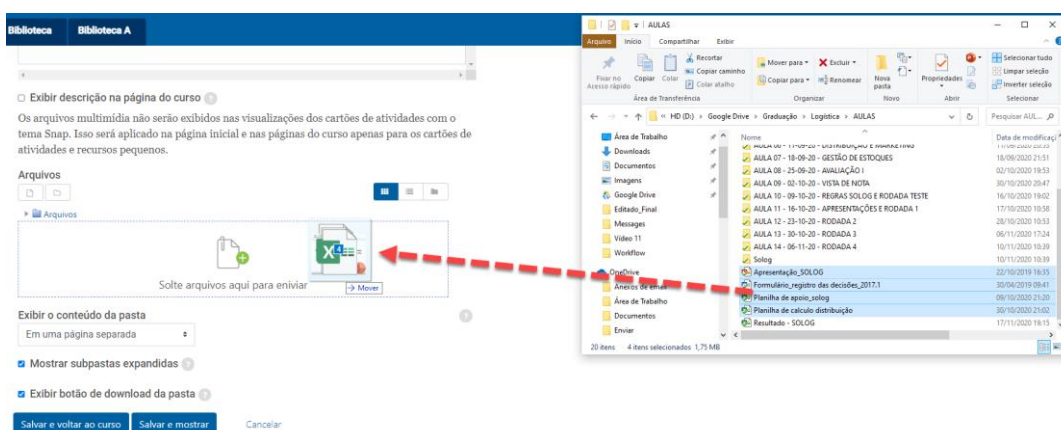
Biblioteca Biblioteca A

Exibir descrição na página do curso

Os arquivos multimídia não serão exibidos nas visualizações dos cartões de atividades com o tema Snap. Isso será aplicado na página inicial e nas páginas do curso apenas para os cartões de atividades e recursos pequenos.

Arquivos

Arquivos

Solte arquivos aqui para enviar

→ Mover

Exibir o conteúdo da pasta

Em uma página separada

Mostrar subpastas expandidas

Exibir botão de download da pasta

Salvar e voltar ao curso Salvar e mostrar Cancelar

AULAS

Arquivo Início Compartilhar Exibir

Fixar no Acesso rápido Copiar Colar Recortar Copiar caminho Colar atalho Área de Transferência

Mover para Excluir Copiar para Renomear Organizar

Nova pasta Novo

Propriedades Abrir

Selecionar tudo Limpar seleção Inverter seleção Selecionar

« HD (D:) › Google Drive › Graduação › Logística › AULAS

Pesquisar AUL...

Área de Trabalho
Downloads
Documentos
Imagens
Google Drive
Editado_Final
Messages
Video 11
Workflow
OneDrive
Anexos de email
Área de Trabalho
Documentos
Enviar

| Nome | Data de modificação |
|---|---|
| AULA 06 - 11-09-20 - DISTRIBUIÇÃO E MARKETING | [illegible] |
| AULA 07 - 18-09-20 - GESTÃO DE ESTOQUES | 18/09/2020 21:51 |
| AULA 08 - 25-09-20 - AVALIAÇÃO I | 02/10/2020 19:53 |
| AULA 09 - 02-10-20 - VISTA DE NOTA | 30/10/2020 20:47 |
| AULA 10 - 09-10-20 - REGRAS SOLOG E RODADA TESTE | 16/10/2020 19:02 |
| AULA 11 - 16-10-20 - APRESENTAÇÕES E RODADA 1 | 17/10/2020 10:58 |
| AULA 12 - 23-10-20 - RODADA 2 | 28/10/2020 10:53 |
| AULA 13 - 30-10-20 - RODADA 3 | 06/11/2020 17:24 |
| AULA 14 - 06-11-20 - RODADA 4 | 10/11/2020 10:39 |
| Solog | 10/11/2020 10:39 |
| Apresentação_SOLOG | 22/10/2019 16:35 |
| Formulário_registro das decisões_2017.1 | 30/04/2019 09:41 |
| Planilha de apoio_solog | 09/10/2020 21:20 |
| Planilha de calculo distribuição | 30/10/2020 21:02 |
| Resultado - SOLOG | 17/11/2020 18:15 |

20 itens 4 itens selecionados 1,75 MB